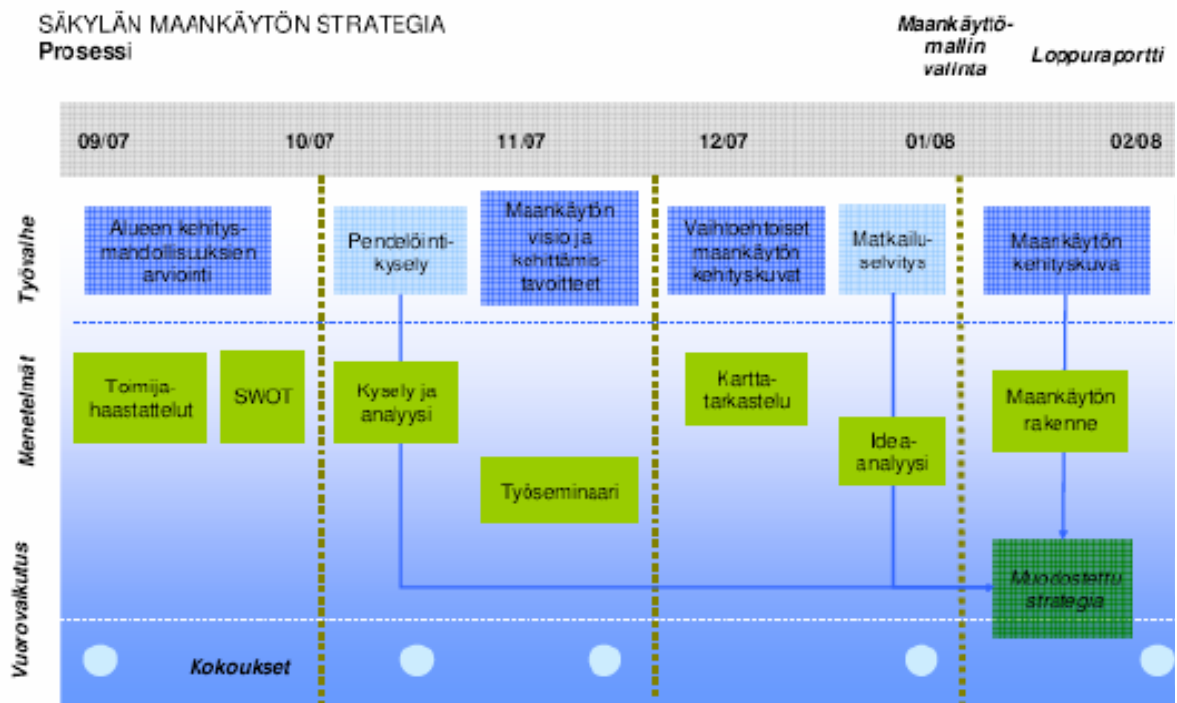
SÄKYLÄN MAANKÄYTÖN STRATEGIA
Prosessi

Maankäyttömallin valinta

Loppuraportti

09/07
10/07
11/07
12/07
01/08
02/08

Työvaihe

Alueen kehitysmahdollisuuksien arviointi

Pendelöintikysely

Maankäytön visio ja kehittämistavoitteet

Vaihtoehtoiset maankäytön kehityskuvat

Matkailuselvitys

Maankäytön kehityskuva

Menetelmät

Toimijahaastattelut

SWOT

Kysely ja analyysi

Työseminaari

Karttatarkastelu

Ideaanalyysi

Maankäytön rakenne

Vuorovaikutus

Muodostettu strategia

Kokoukset